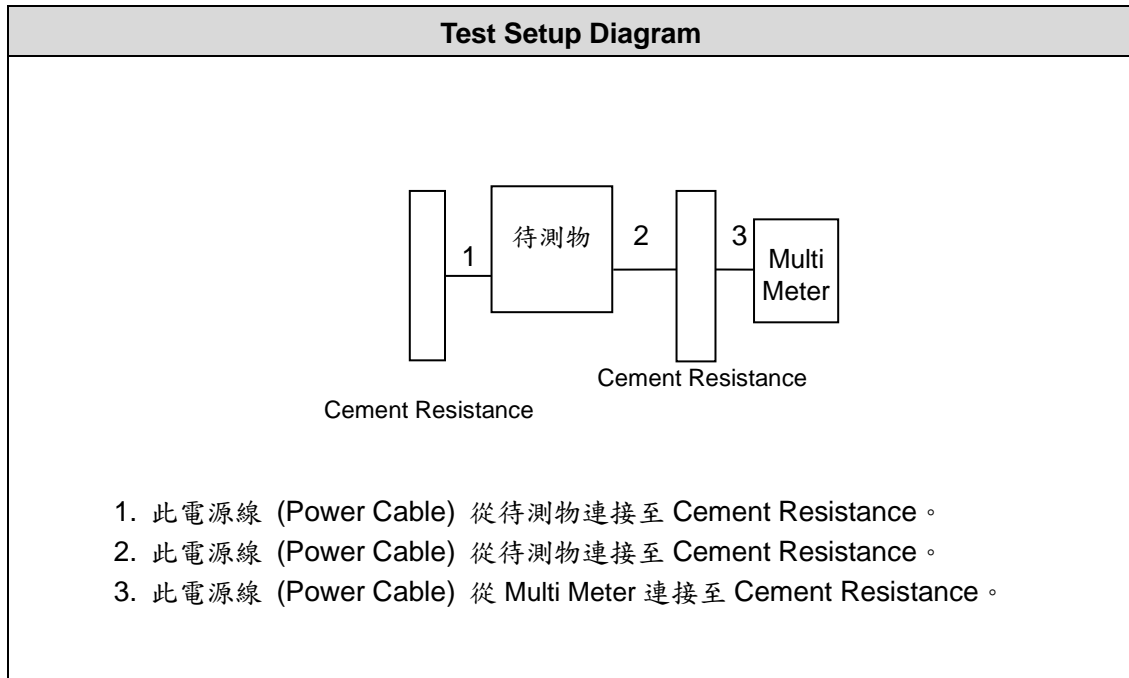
Test Setup Diagram

待測物

1

2

3

Multi Meter

Cement Resistance

Cement Resistance

1. 此電源線 (Power Cable) 從待測物連接至 Cement Resistance。
2. 此電源線 (Power Cable) 從待測物連接至 Cement Resistance。
3. 此電源線 (Power Cable) 從 Multi Meter 連接至 Cement Resistance。